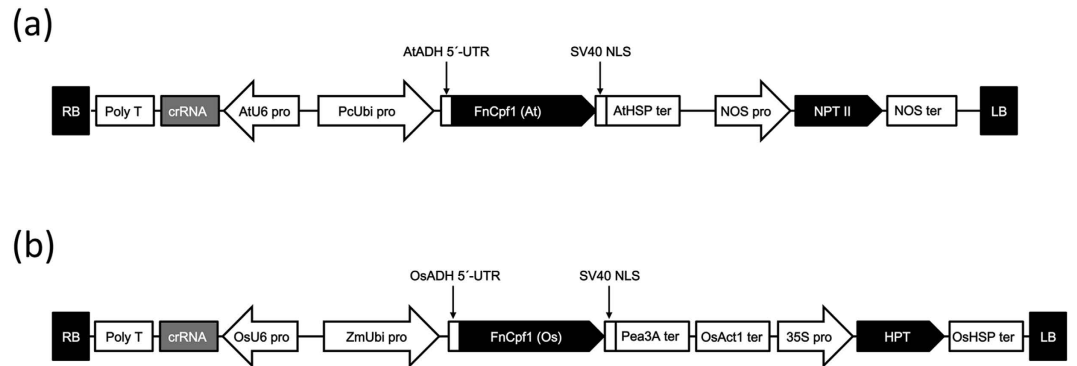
(a)

AtADH 5´-UTR

SV40 NLS

RB Poly T crRNA AtU6 pro PcUbi pro FnCpf1 (At) AtHSP ter NOS pro NPT II NOS ter LB

(b)

OsADH 5´-UTR

SV40 NLS

RB Poly T crRNA OsU6 pro ZmUbi pro FnCpf1 (Os) Pea3A ter OsAct1 ter 35S pro HPT OsHSP ter LB